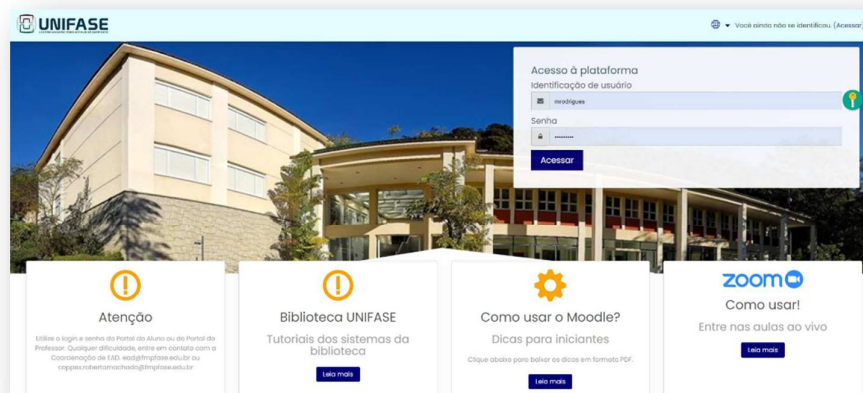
UNIFASE

Você ainda não se identificou. (Acessar)

Acesso à plataforma
Identificação de usuário
mrodrigues
Senha
••••••••
Acessar

Atenção
Utilize o login e senha do Portal do Aluno ou do Portal do Professor. Qualquer dificuldade, entre em contato com a Coordenação de EAD: ead@fmpfase.edu.br ou copgss.robertamachado@fmpfase.edu.br

Biblioteca UNIFASE
Tutoriais dos sistemas da biblioteca
Leia mais

Como usar o Moodle?
Dicas para iniciantes
Clique abaixo para baixar as dicas em formato PDF.
Leia mais

zoom
Como usar!
Entre nas aulas ao vivo
Leia mais